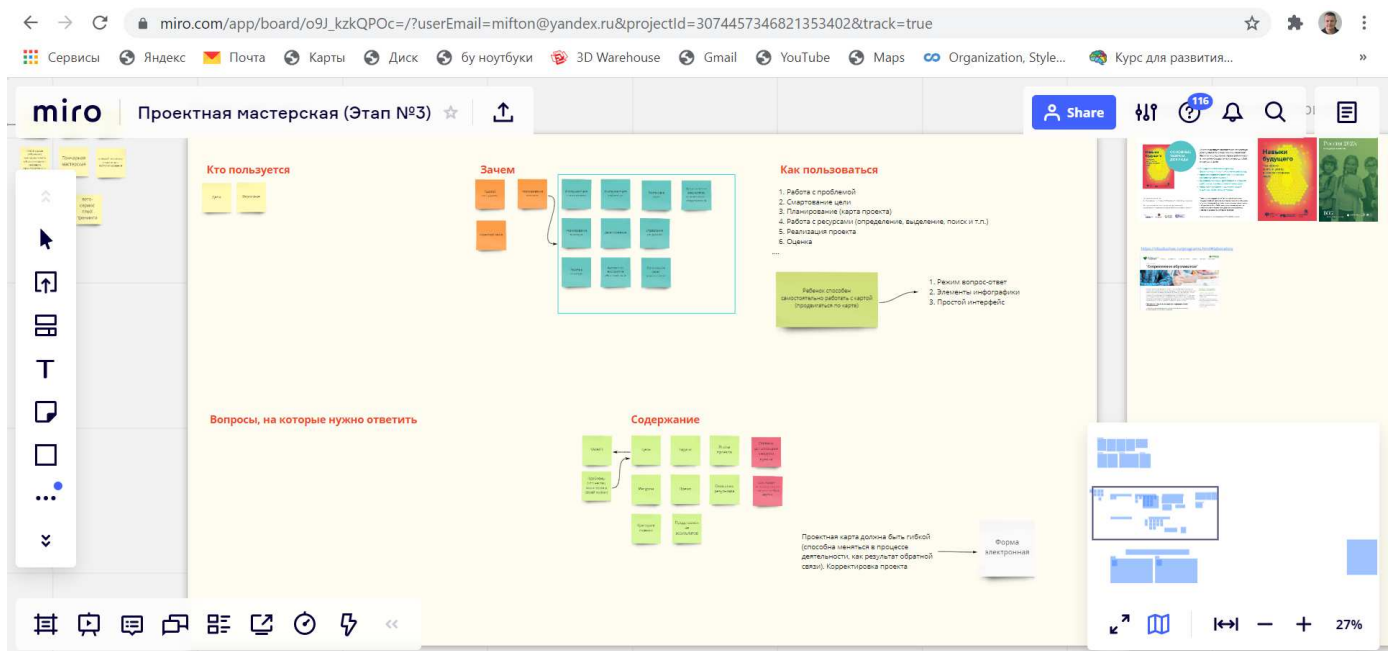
miro.com/app/board/o9J_kzkQPOc=/?userEmail=mifton@yandex.ru&projectId=3074457346821353402&track=true

Сервисы Яндекс Почта Карты Диск бу ноутбуки 3D Warehouse Gmail YouTube Maps Organization, Style... Курс для развития... »

miro Проектная мастерская (Этап №3) Share 116

Кто пользуется

Зачем

Как пользоваться

1. Работа с проблемой
2. Сметрование цели
3. Планирование (карта проекта)
4. Работа с ресурсами (определение, выделение, поиск и т.п.)
5. Реализация проекта
6. Оценка
...

Ребенок способен самостоятельно работать с картой (продвигаться по карте)

1. Режим вопрос-ответ
2. Элементы инфографики
3. Простой интерфейс

Вопросы, на которые нужно ответить

Содержание

Проектная карта должна быть гибкой (способна меняться в процессе деятельности, как результат обратной связи). Корректировка проекта

Форма электронная

27%